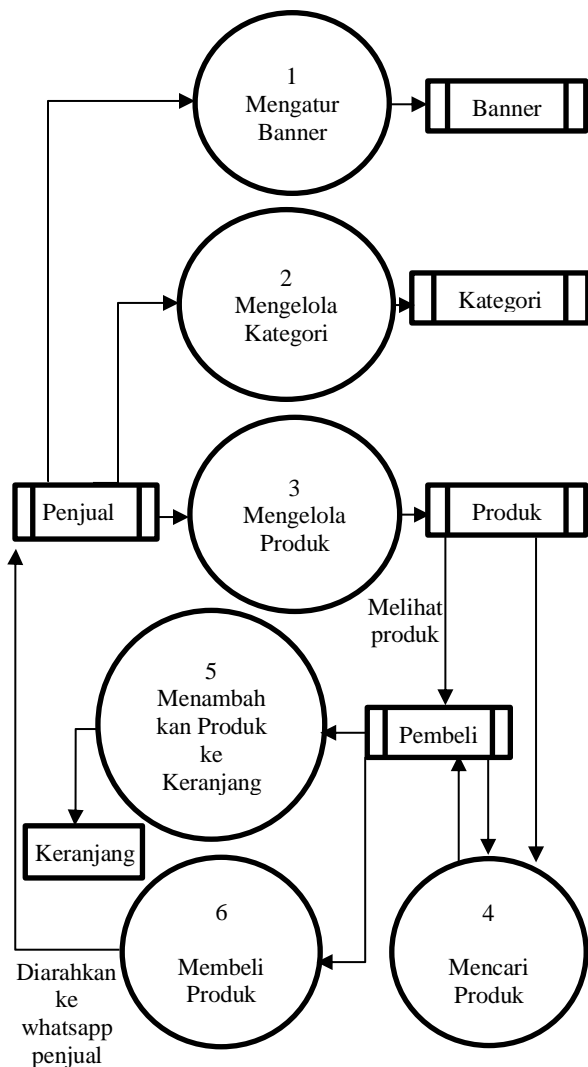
1
Mengatur Banner

Banner

2
Mengelola Kategori

Kategori

Penjual

3
Mengelola Produk

Produk

Melihat produk

5
Menambah kan Produk ke Keranjang

Pembeli

Keranjang

6
Membeli Produk

4
Mencari Produk

Diarahkan ke whatsapp penjual